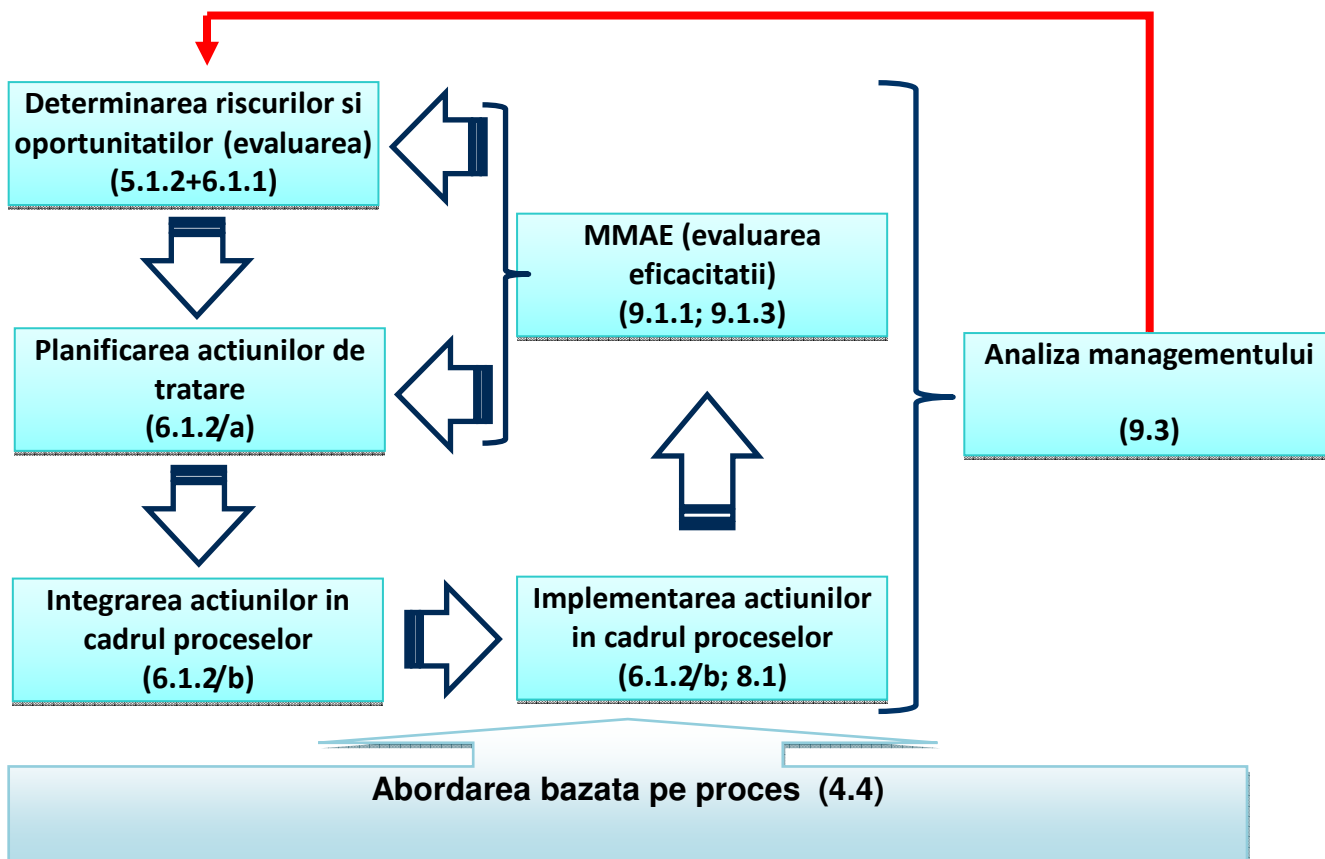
Determinarea riscurilor si oportunitatilor (evaluarea) (5.1.2+6.1.1)

MMAE (evaluarea eficacitatii) (9.1.1; 9.1.3)

Planificarea actiunilor de tratare (6.1.2/a)

Analiza managementului

(9.3)

Integrarea actiunilor in cadrul proceselor (6.1.2/b)

Implementarea actiunilor in cadrul proceselor (6.1.2/b; 8.1)

Abordarea bazata pe proces (4.4)